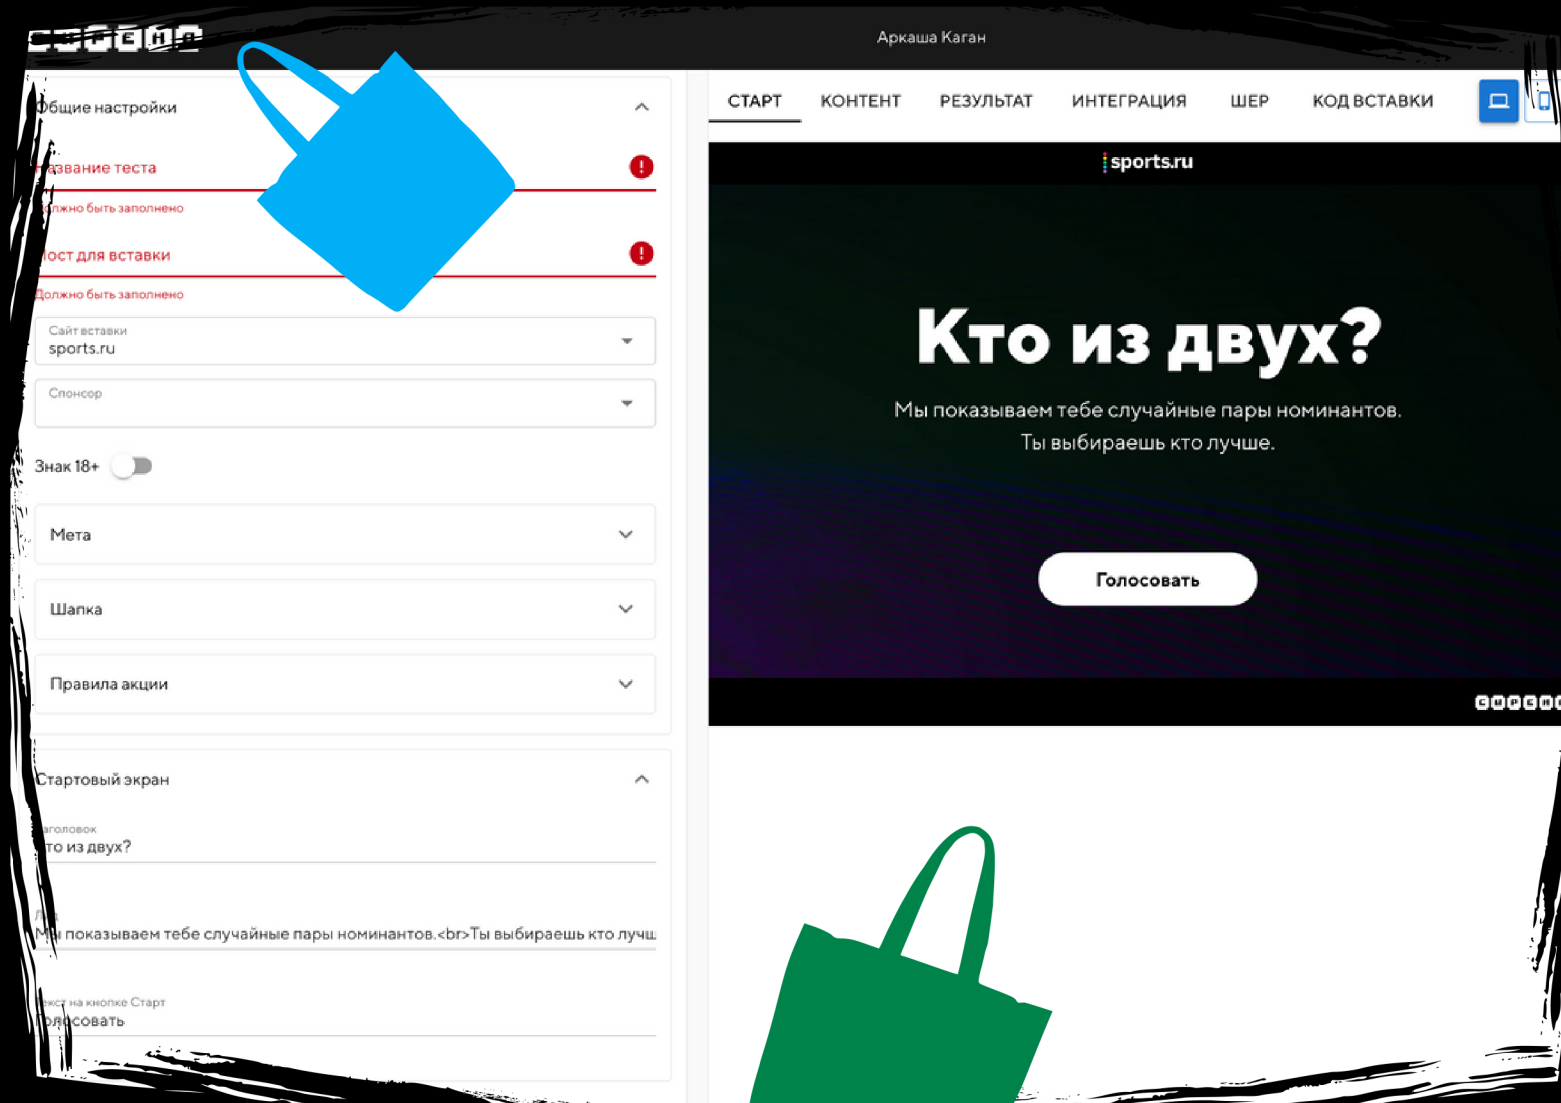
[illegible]

Аркаша Каган

Общие настройки

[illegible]азвание теста
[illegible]олжно быть заполнено

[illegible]ост для вставки
Должно быть заполнено

Сайт вставки
sports.ru

Спонсор

Знак 18+

Мета

Шапка

Правила акции

Стартовый экран

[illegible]аголовок
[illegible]то из двух?

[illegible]
М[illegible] показываем тебе случайные пары номинантов.<br>Ты выбираешь кто лучш

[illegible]екст на кнопке Старт
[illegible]осовать

СТАРТ
КОНТЕНТ
РЕЗУЛЬТАТ
ИНТЕГРАЦИЯ
ШЕР
КОД ВСТАВКИ

sports.ru

Кто из двух?

Мы показываем тебе случайные пары номинантов.
Ты выбираешь кто лучше.

Голосовать

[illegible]